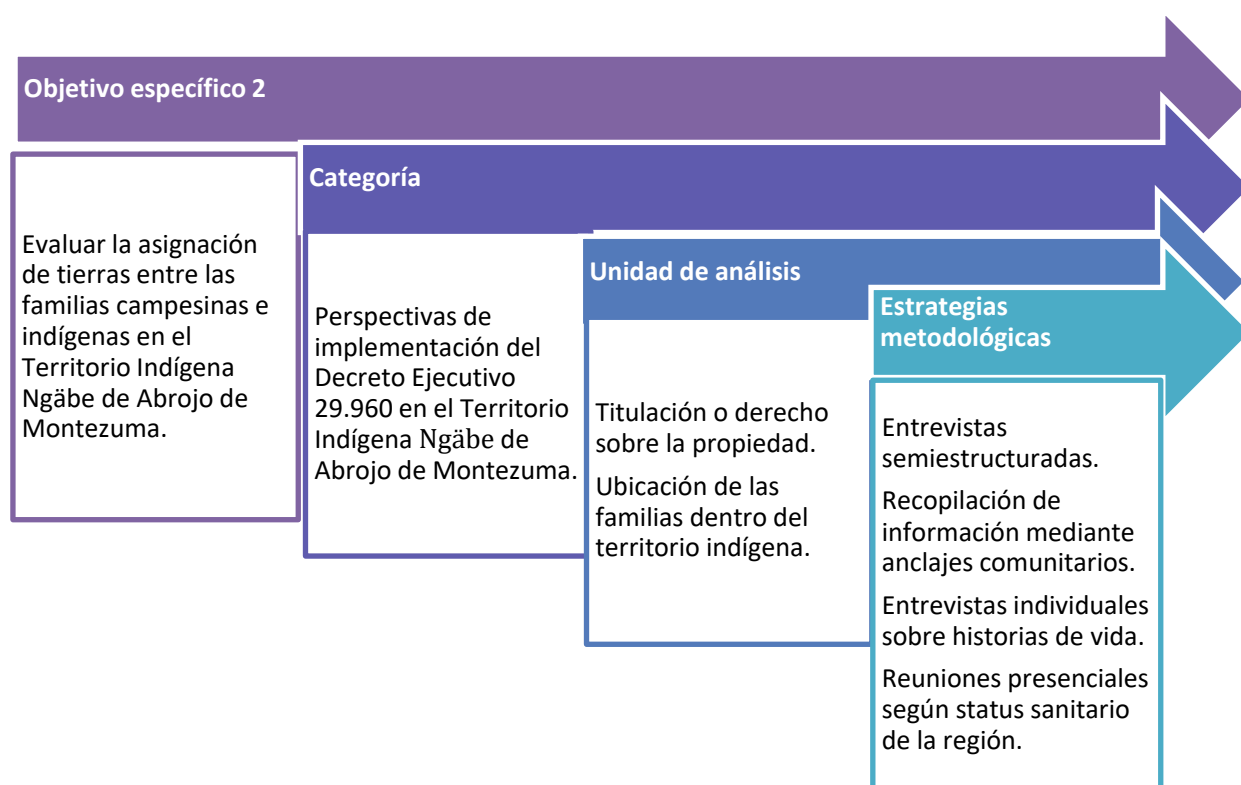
Objetivo específico 2

Evaluar la asignación de tierras entre las familias campesinas e indígenas en el Territorio Indígena Ngäbe de Abrojo de Montezuma.

Categoría

Perspectivas de implementación del Decreto Ejecutivo 29.960 en el Territorio Indígena Ngäbe de Abrojo de Montezuma.

Unidad de análisis

Titulación o derecho sobre la propiedad.

Ubicación de las familias dentro del territorio indígena.

Estrategias metodológicas

Entrevistas semiestructuradas.

Recopilación de información mediante anclajes comunitarios.

Entrevistas individuales sobre historias de vida.

Reuniones presenciales según status sanitario de la región.